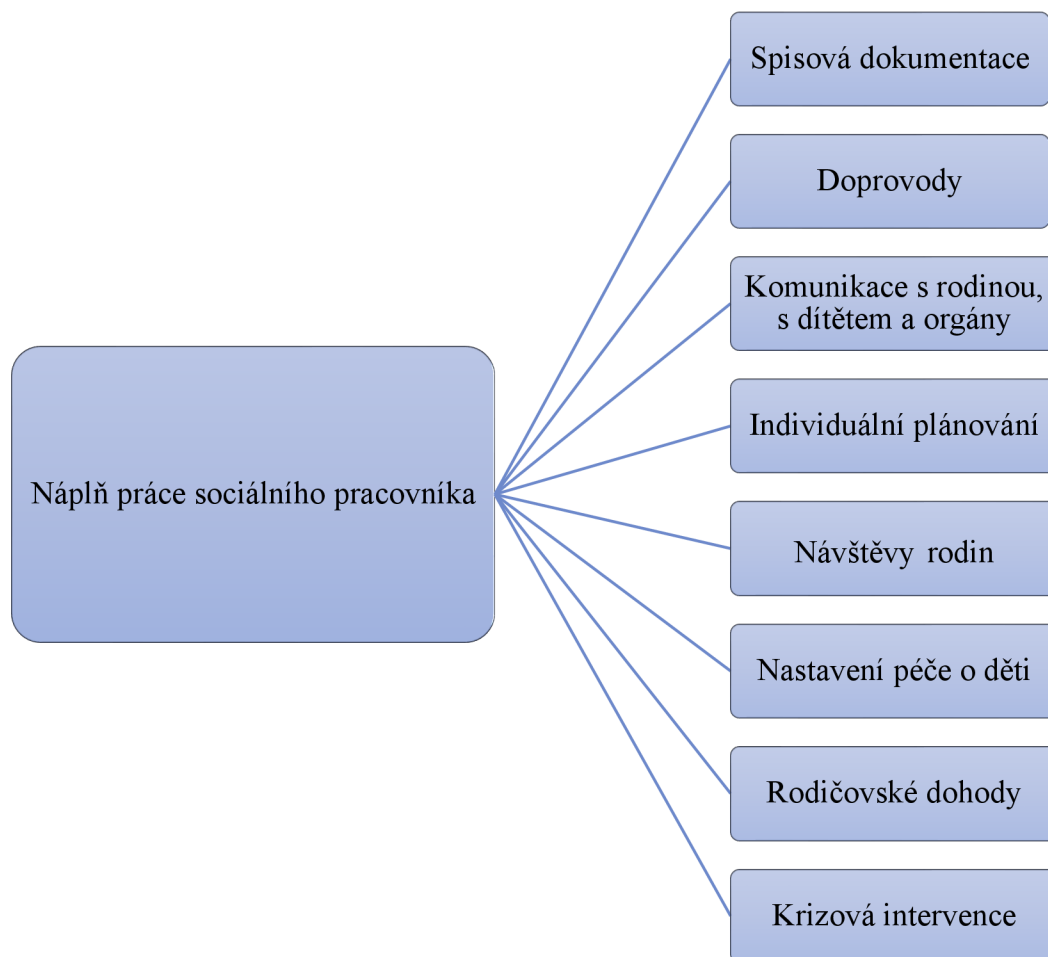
Náplň práce sociálního pracovníka

Spisová dokumentace

Doprovody

Komunikace s rodinou, s dítětem a orgány

Individuální plánování

Návštěvy rodin

Nastavení péče o děti

Rodičovské dohody

Krizová intervence